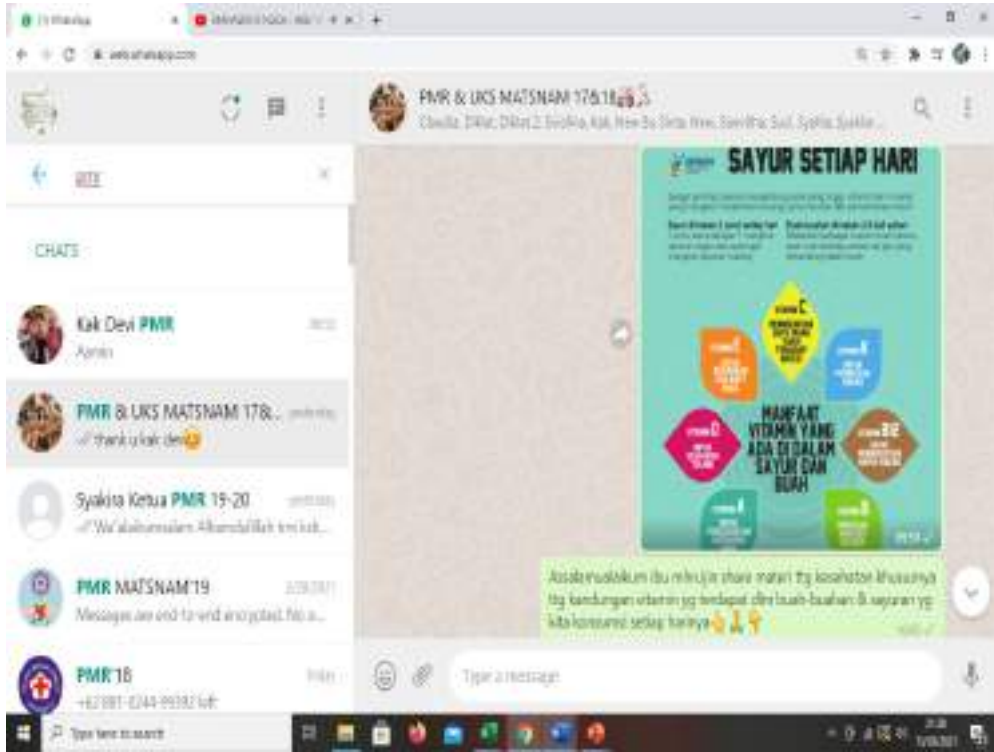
(1) WhatsApp

web.whatsapp.com

PMR & UKS MATSNAM 17&18

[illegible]

CHATS

Kak Devi PMR
Admin

PMR & UKS MATSNAM 17&...
thank u kak devi

Syakira Ketua PMR 19-20
Wa'alaikumsalam Alhamdulillah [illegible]

PMR MATSNAM'19
Messages are end-to-end encrypted. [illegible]

PMR'18
+62 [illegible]

SAYUR SETIAP HARI

MANFAAT VITAMIN YANG ADA DI DALAM SAYUR DAN BUAH

VITAMIN C

VITAMIN B12

Assalamualaikum ibu mbrujin share materi ttg kesehatan khususnya ttg kandungan vitamin yg terdapat dlm buah-buahan & sayuran yg kita konsumsi setiap harinya

Type a message

Type here to search